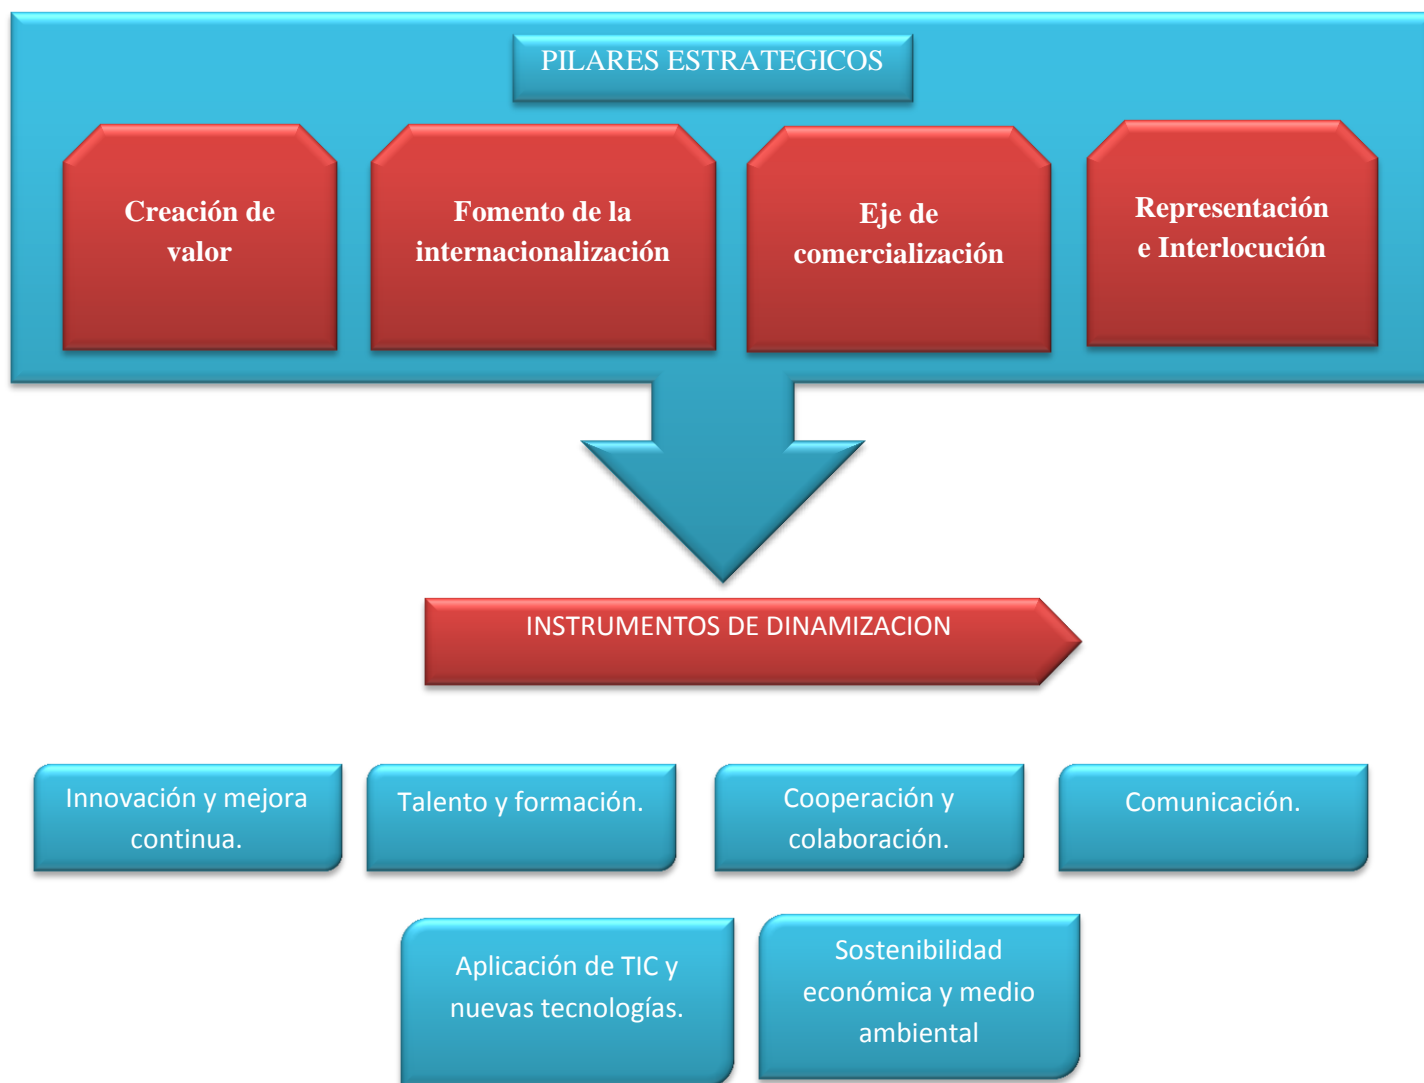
PILARES ESTRATEGICOS

Creación de valor

Fomento de la internacionalización

Eje de comercialización

Representación e Interlocución

INSTRUMENTOS DE DINAMIZACION

Innovación y mejora continua.

Talento y formación.

Cooperación y colaboración.

Comunicación.

Aplicación de TIC y nuevas tecnologías.

Sostenibilidad económica y medio ambiental